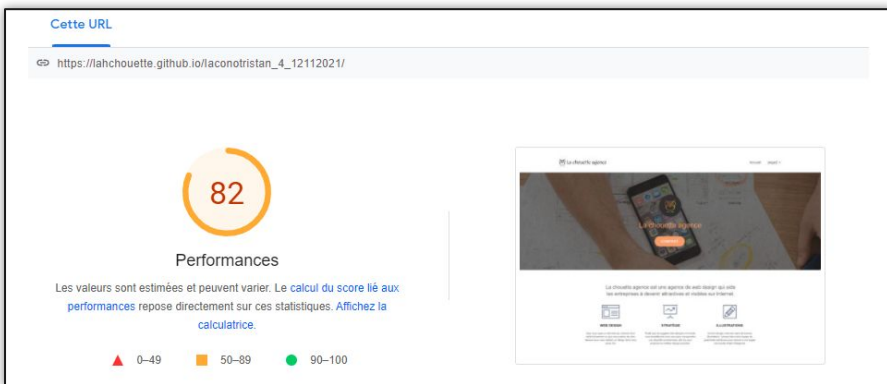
Cette URL

https://lahchouette.github.io/laconotristan_4_12112021/

82

Performances

Les valeurs sont estimées et peuvent varier. Le calcul du score lié aux performances repose directement sur ces statistiques. Affichez la calculatrice.

0–49 50–89 90–100

La chouette agence

La chouette agence

La chouette agence est une agence de web design qui aide les entreprises à devenir attractives et visibles sur Internet.

WEB DESIGN

ERGONOMIE

ILLUSTRATIONS

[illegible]